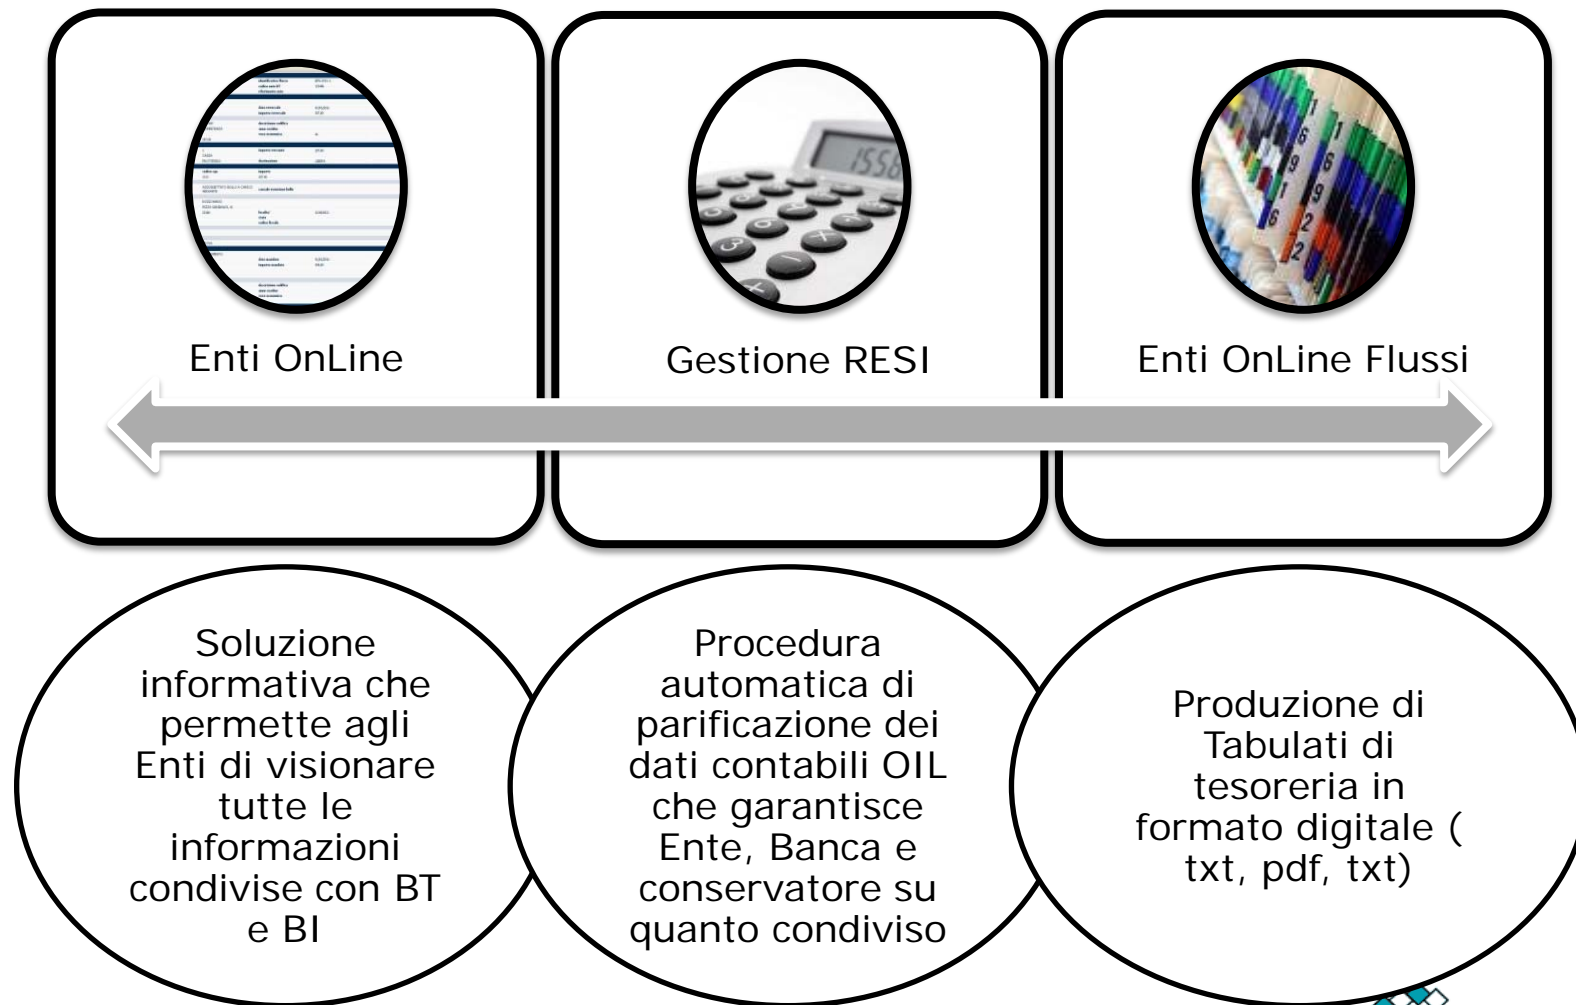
Enti OnLine

Gestione RESI

Enti OnLine Flussi

Soluzione informativa che permette agli Enti di visionare tutte le informazioni condivise con BT e BI

Procedura automatica di parificazione dei dati contabili OIL che garantisce Ente, Banca e conservatore su quanto condiviso

Produzione di Tabulati di tesoreria in formato digitale ( txt, pdf, txt)